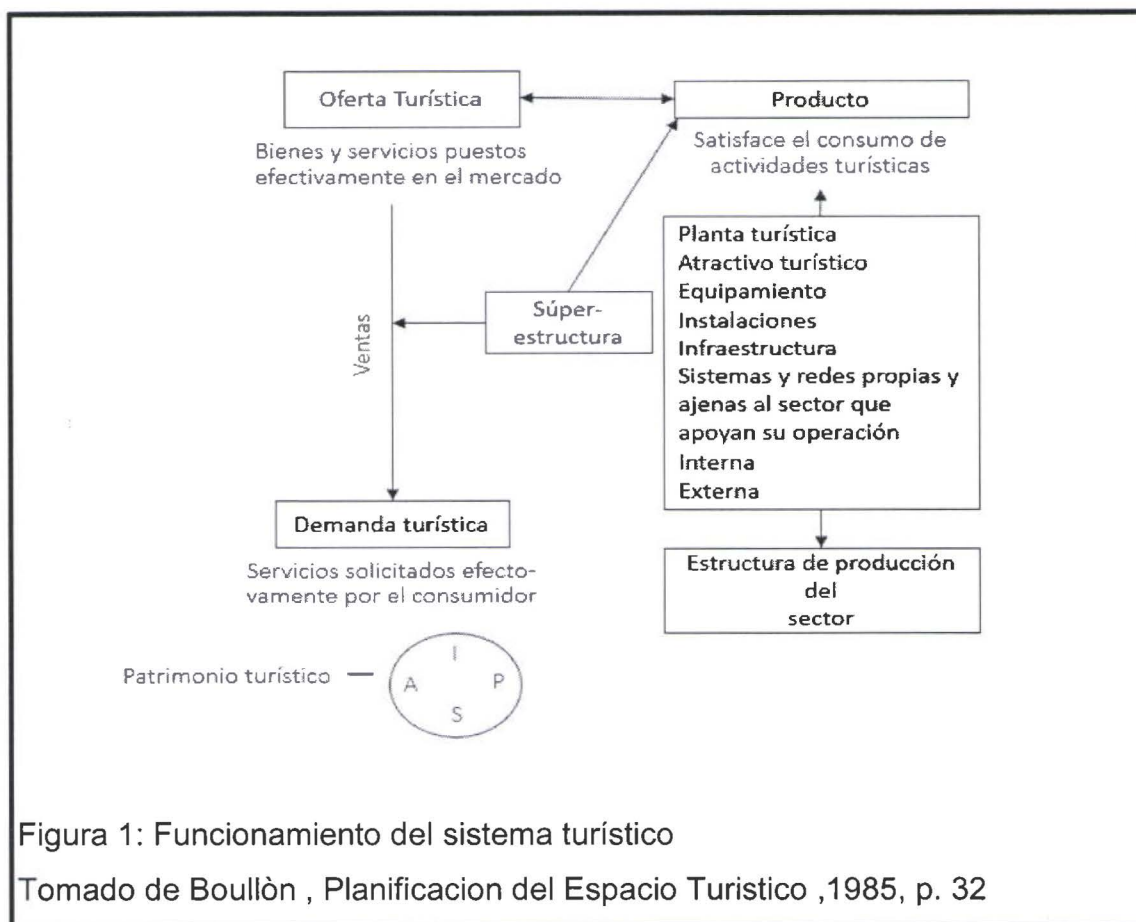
Oferta Turística

Producto

Satisface el consumo de actividades turísticas

Bienes y servicios puestos efectivamente en el mercado

Planta turística
Atractivo turístico
Equipamiento
Instalaciones
Infraestructura
Sistemas y redes propias y ajenas al sector que apoyan su operación
Interna
Externa

Súper-estructura

Ventas

Demanda turística

Servicios solicitados efectovamente por el consumidor

Estructura de producción del sector

Patrimonio turístico — I A P S

Figura 1: Funcionamiento del sistema turístico

Tomado de Boullòn , Planificacion del Espacio Turistico ,1985, p. 32